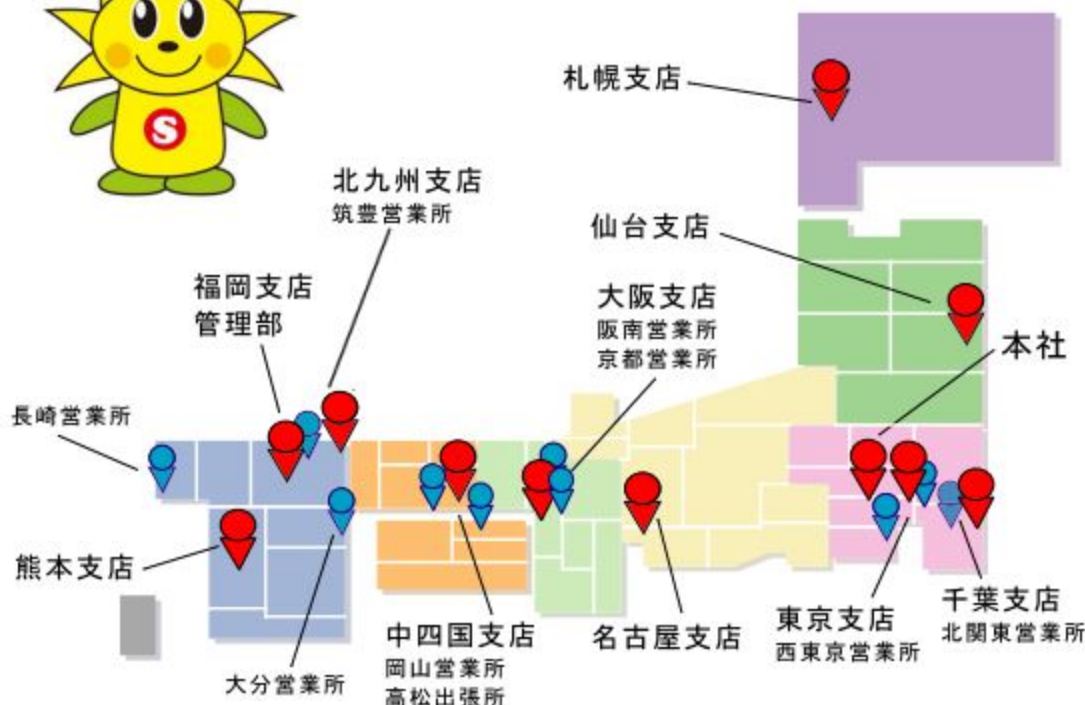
S

札幌支店

北九州支店
筑豊営業所

仙台支店

福岡支店
管理部

大阪支店
阪南営業所
京都営業所

本社

長崎営業所

熊本支店

中四国支店
岡山営業所
高松出張所

名古屋支店

東京支店
西東京営業所

千葉支店
北関東営業所

大分営業所